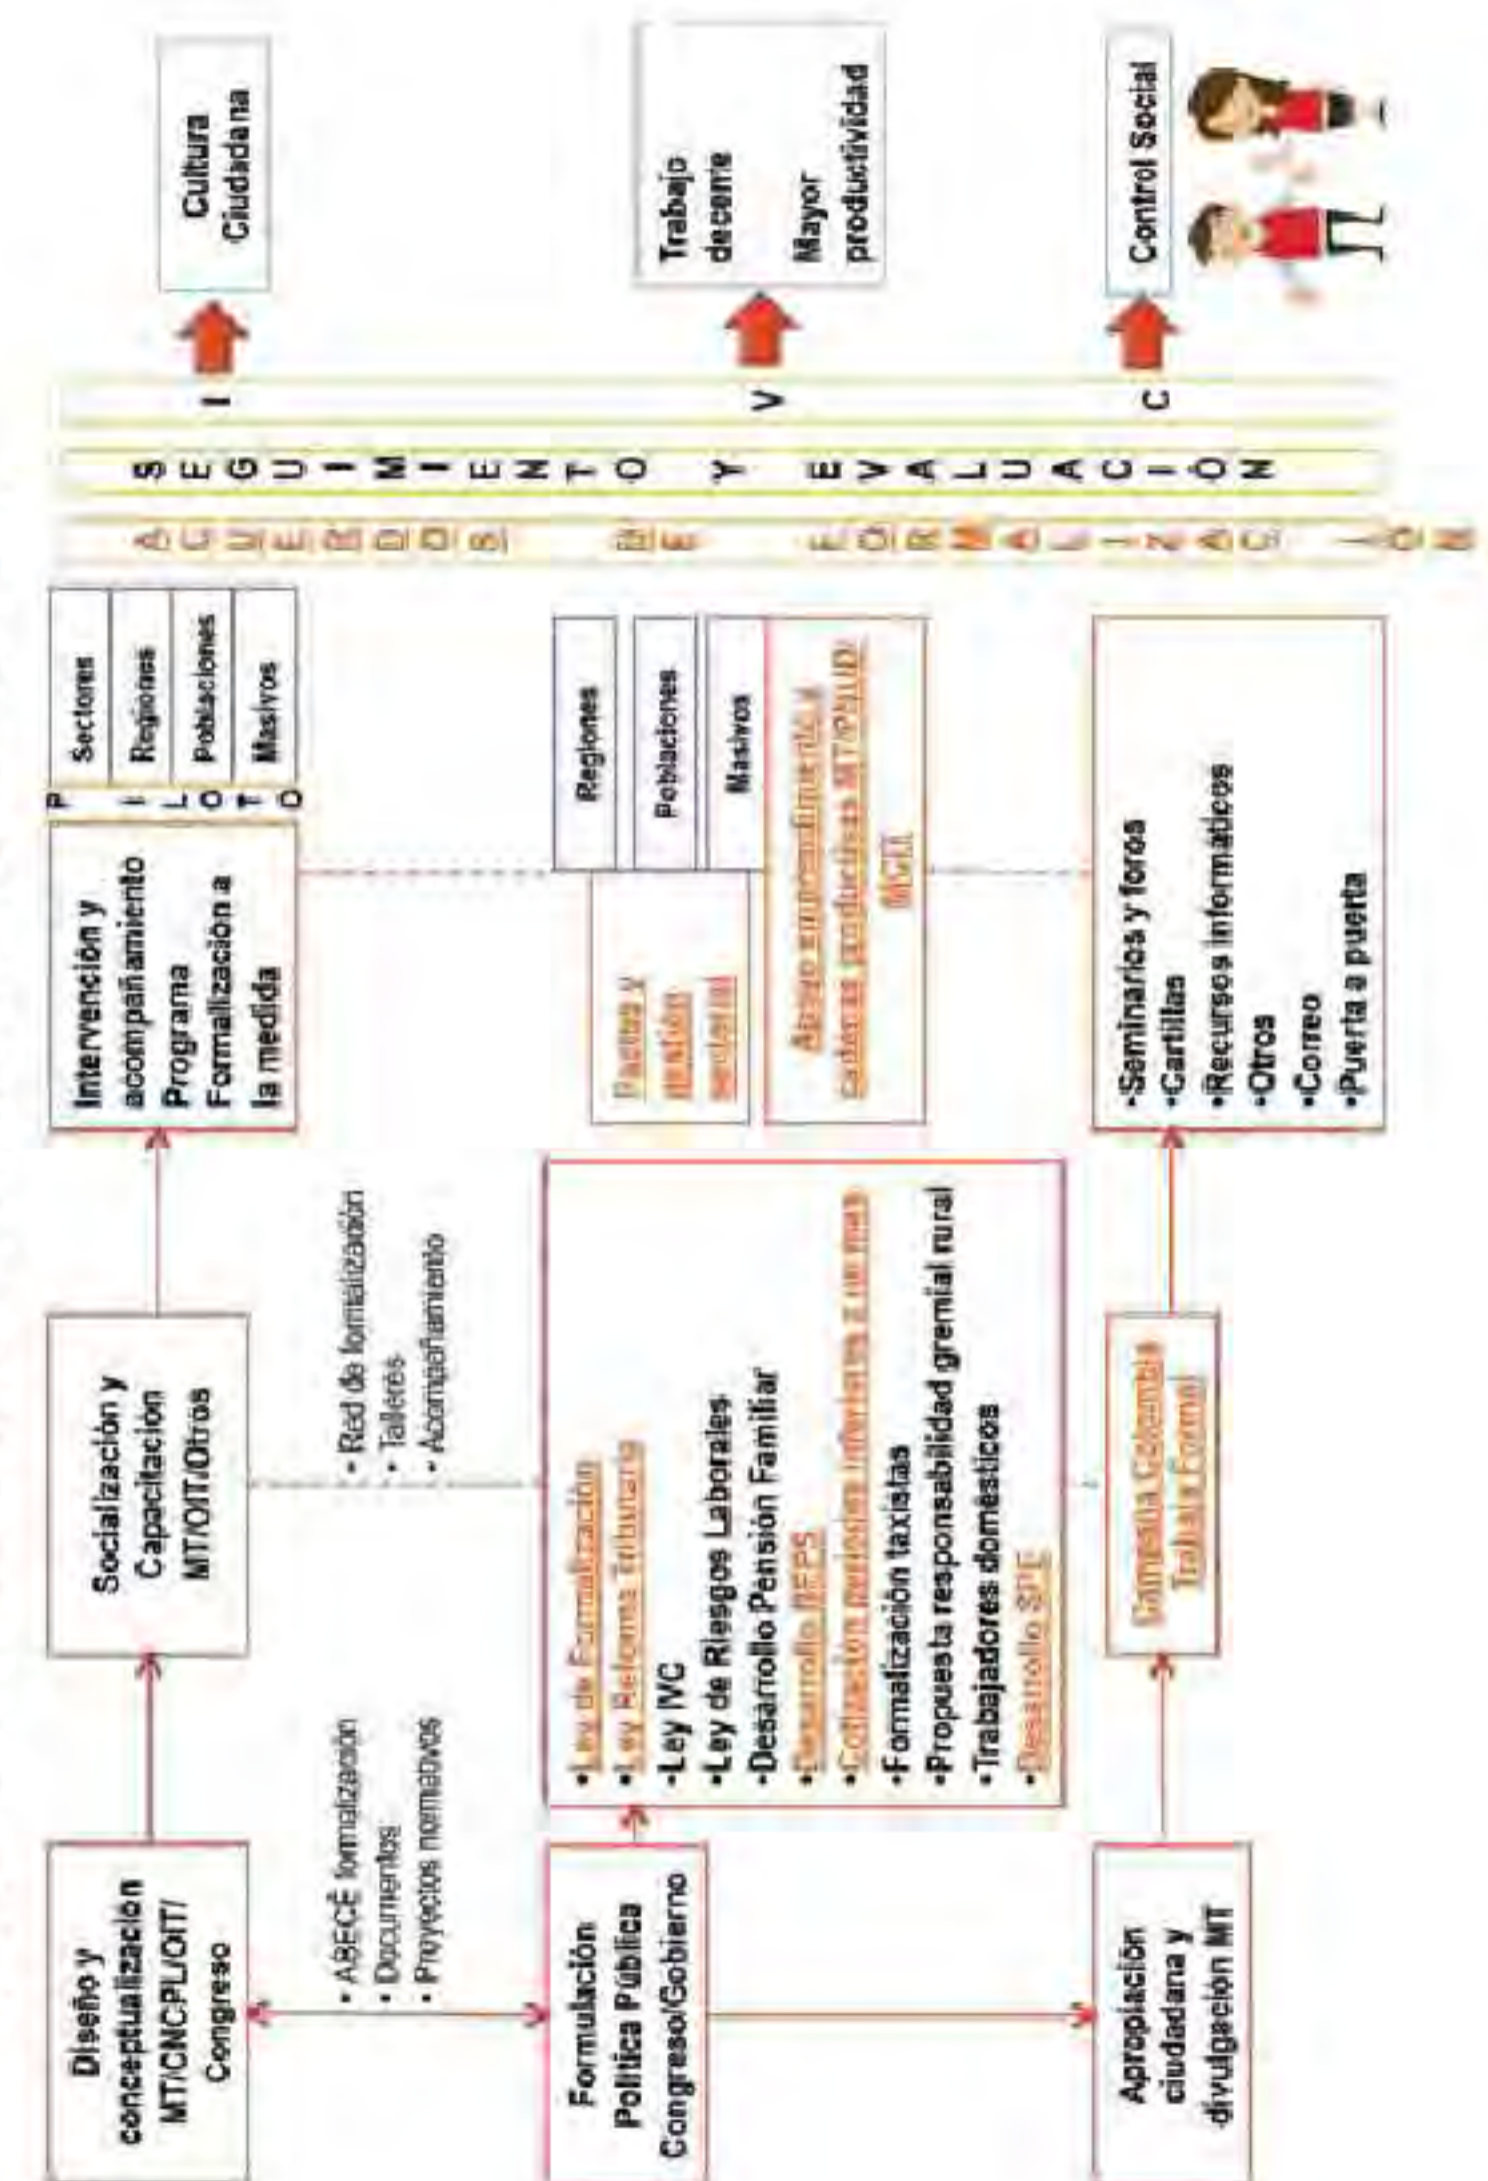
Diseño y conceptualización MT/CNCPL/OIT/ Congreso

• ABECÉ formalización
• Documentos
• Proyectos normativos

Socialización y Capacitación MT/OIT/Otros

• Red de formalización
• Talleres
• Acompañamiento

Intervención y acompañamiento Programa Formalización a la medida

PILOTO

Sectores

Regiones

Poblaciones

Masivos

Formulación Política Pública Congreso/Gobierno

•Ley de Formalización
•Ley Reforma Tributaria
•Ley IVC
•Ley de Riesgos Laborales
•Desarrollo Pensión Familiar
•Desarrollo BEPS
•Cotización periodos inferiores a un mes
•Formalización taxistas
•Propuesta responsabilidad gremial rural
•Trabajadores domésticos
•Desarrollo SPE

Pactos y gestión sectorial

Regiones

Poblaciones

Masivos

Apoyo emprendimiento y cadenas productivas MT/PNUD/ MCIT

Apropiación ciudadana y divulgación MT

Campaña Colombia Trabaja Formal

•Seminarios y foros
•Cartillas
•Recursos informáticos
•Otros
•Correo
•Puerta a puerta

ACUERDOS DE FORMALIZACIÓN

SEGUIMIENTO Y EVALUACIÓN

I V C

Cultura Ciudadana

Trabajo decente

Mayor productividad

Control Social